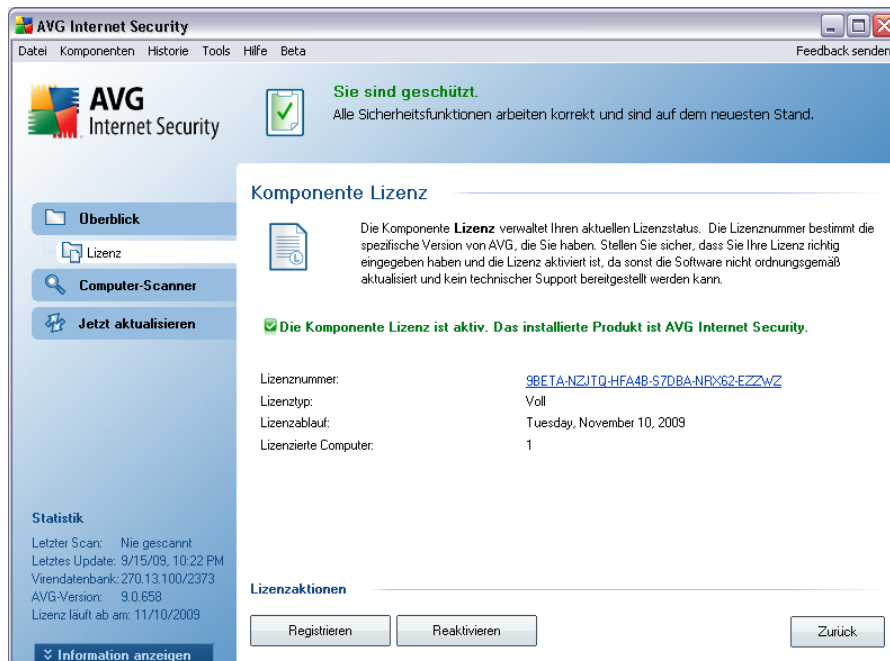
AVG Internet Security

Datei Komponenten Historie Tools Hilfe Beta

Feedback senden

AVG Internet Security

Sie sind geschützt.
Alle Sicherheitsfunktionen arbeiten korrekt und sind auf dem neuesten Stand.

Überblick

Lizenz

Computer-Scanner

Jetzt aktualisieren

Komponente Lizenz

Die Komponente Lizenz verwaltet Ihren aktuellen Lizenzstatus. Die Lizenznummer bestimmt die spezifische Version von AVG, die Sie haben. Stellen Sie sicher, dass Sie Ihre Lizenz richtig eingegeben haben und die Lizenz aktiviert ist, da sonst die Software nicht ordnungsgemäß aktualisiert und kein technischer Support bereitgestellt werden kann.

Die Komponente Lizenz ist aktiv. Das installierte Produkt ist AVG Internet Security.

| | |
|---|---|
| Lizenznummer: | 9BETA-NZJTQ-HFA4B-S7DBA-NRX62-EZZWZ |
| Lizenztyp: | Voll |
| Lizenzablauf: | Tuesday, November 10, 2009 |
| Lizenzierte Computer: | 1 |

Statistik
Letzter Scan: Nie gescannt
Letztes Update: 9/15/09, 10:22 PM
Virendatenbank: 270.13.100/2373
AVG-Version: 9.0.658
Lizenz läuft ab am: 11/10/2009

Information anzeigen

Lizenzaktionen

Registrieren

Reaktivieren

Zurück